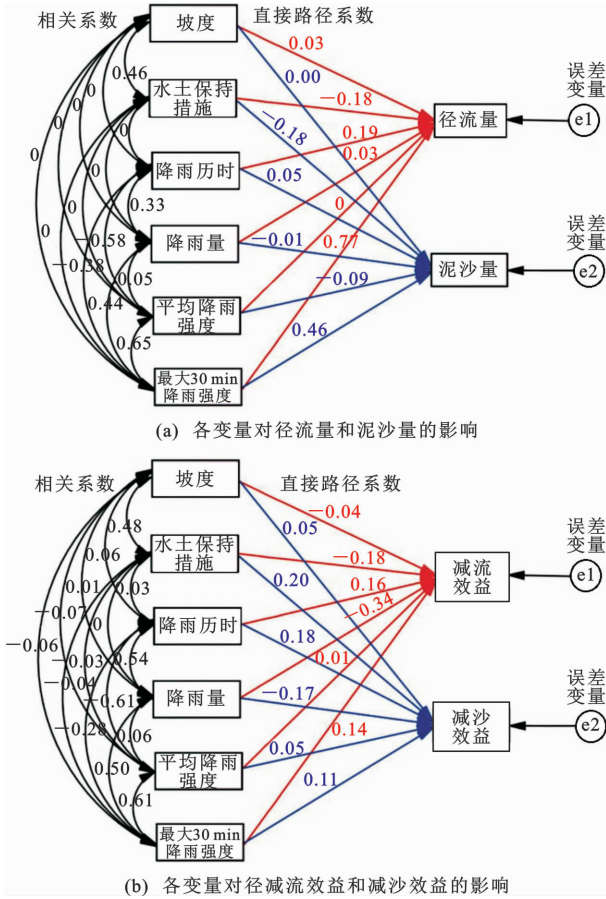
相关系数

坡度

直接路径系数

0.03

0.00

0.46

水土保持措施

−0.18

−0.18

0.19

0.03

0

0

0

0

0

降雨历时

0.05

0.33

0

0

−0.58

−0.38

降雨量

−0.01

0.77

0.05

0.44

平均降雨强度

−0.09

0.46

0.65

最大30 min降雨强度

径流量

泥沙量

误差变量

e1

误差变量

e2

(a) 各变量对径流量和泥沙量的影响

相关系数

坡度

直接路径系数

−0.04

0.05

0.48

水土保持措施

−0.18

0.20

0.16

−0.34

0.06

0.03

0.01

−0.07

0

−0.06

降雨历时

0.18

0.01

−0.03

0.54

−0.04

−0.61

降雨量

−0.17

−0.28

0.06

0.14

平均降雨强度

0.05

0.50

0.61

最大30 min降雨强度

0.11

减流效益

减沙效益

误差变量

e1

误差变量

e2

(b) 各变量对径减流效益和减沙效益的影响